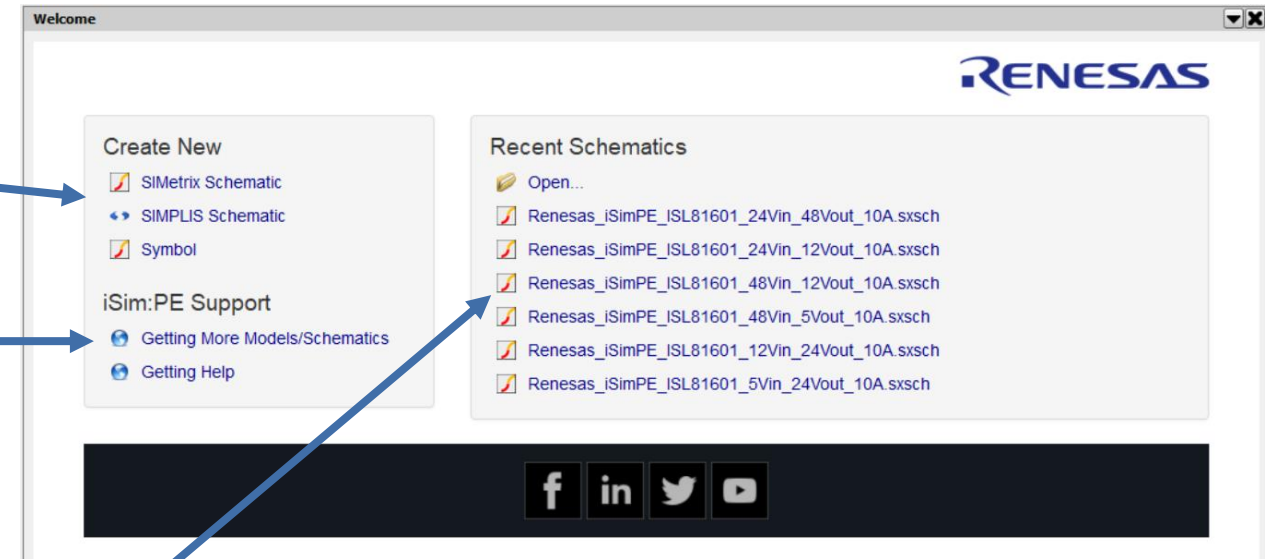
Welcome

RENESAS

Create New

SIMetrix Schematic

SIMPLIS Schematic

Symbol

iSim:PE Support

Getting More Models/Schematics

Getting Help

Recent Schematics

Open...

Renesas_iSimPE_ISL81601_24Vin_48Vout_10A.sxsch

Renesas_iSimPE_ISL81601_24Vin_12Vout_10A.sxsch

Renesas_iSimPE_ISL81601_48Vin_12Vout_10A.sxsch

Renesas_iSimPE_ISL81601_48Vin_5Vout_10A.sxsch

Renesas_iSimPE_ISL81601_12Vin_24Vout_10A.sxsch

Renesas_iSimPE_ISL81601_5Vin_24Vout_10A.sxsch

f in